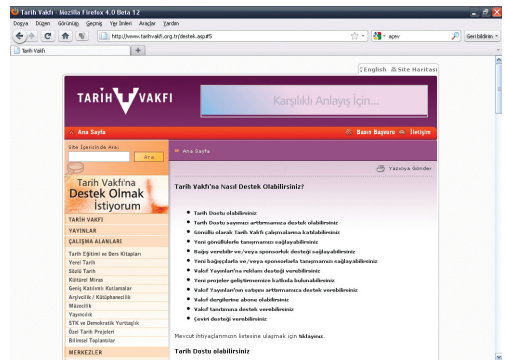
Tarih Vakfı - Mozilla Firefox 4.0 Beta 12

Dosya Düzen Görünüm Geçmiş Yer İmleri Araçlar Yardım

http://www.tarihvakfi.org.tr/destek.asp#5

acev

Geri bildirim

Tarih Vakfı

English Site Haritası

TARİH VAKFI

Karşılıklı Anlayış İçin...

Ana Sayfa

Basın Başvuru İletişim

Site İçerisinde Ara:

Ara

Tarih Vakfı'na Destek Olmak İstiyorum

TARİH VAKFI

YAYINLAR

ÇALIŞMA ALANLARI

Tarih Eğitimi ve Ders Kitapları

Yeni Tarih

Sözlü Tarih

Kültürel Miras

Geniş Katılımlı Kutlamalar

Arşivcilik / Kütüphanecilik

Müzecilik

Yayıncılık

STK ve Demokratik Yurttaşlık

Özel Tarih Projeleri

Bilimsel Toplantılar

MERKEZLER

Ana Sayfa

Yazdır Yazıcıya Gönder

Tarih Vakfı'na Nasıl Destek Olabilirsiniz?

Tarih Dostu olabilirsiniz

Tarih Dostu sayımızı arttırmamıza destek olabilirsiniz

Gönüllü olarak Tarih Vakfı çalışmalarına katılabilirsiniz

Yeni gönüllülerle tanışmamızı sağlayabilirsiniz

Bağış verebilir ve/veya sponsorluk desteği sağlayabilirsiniz

Yeni bağışçılarla ve/veya sponsorlarla tanışmamızı sağlayabilirsiniz

Vakıf Yayınları'na reklam desteği verebilirsiniz

Yeni projeler geliştirmemize katkıda bulunabilirsiniz

Vakıf Yayınları'nın satışını arttırmamıza destek verebilirsiniz

Vakıf dergilerine abone olabilirsiniz

Vakıf tanıtımına destek verebilirsiniz

Çeviri desteği verebilirsiniz

Mevcut ihtiyaçlarımızın listesine ulaşmak için tıklayınız.

Tarih Dostu olabilirsiniz